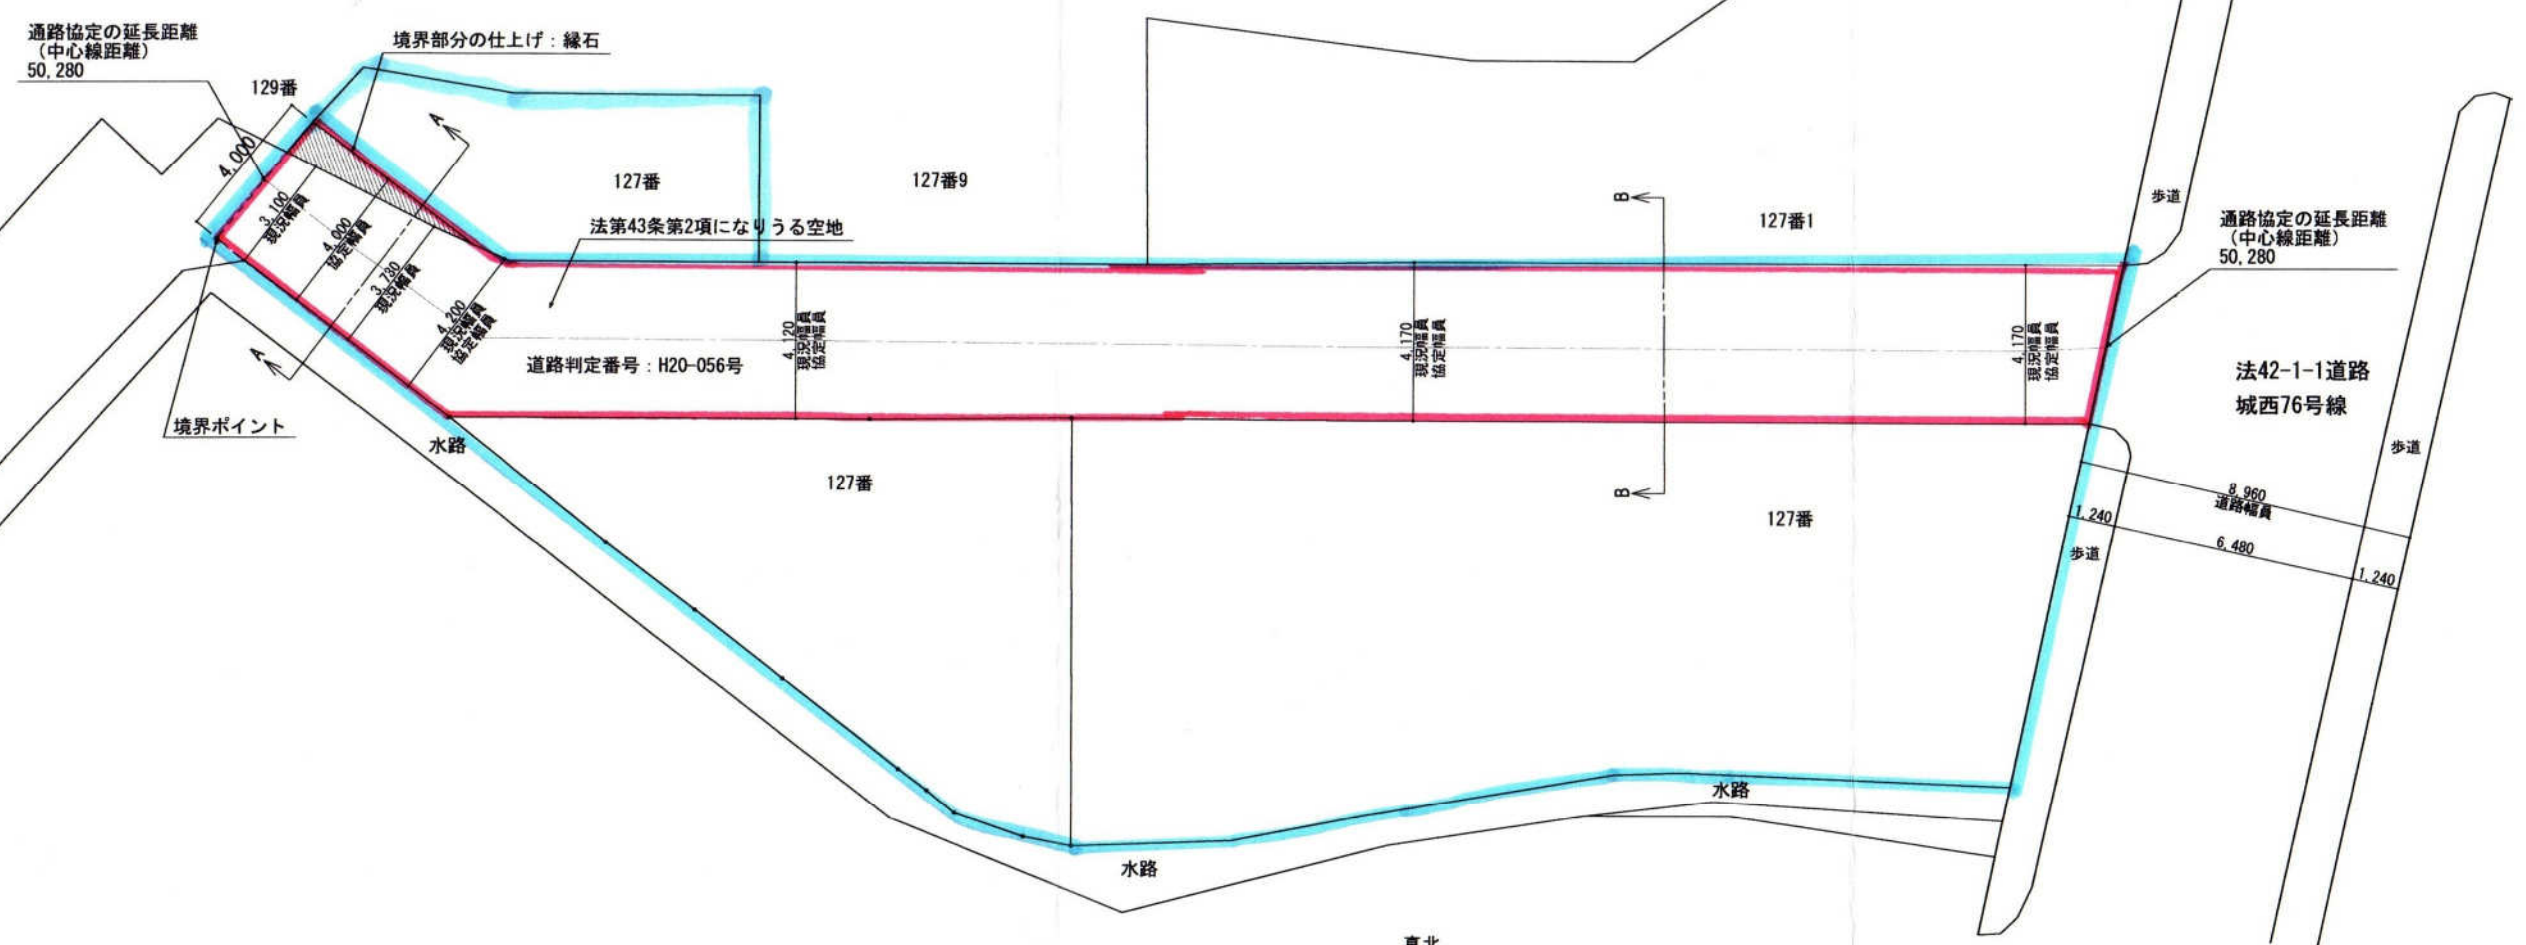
通路協定の延長距離
（中心線距離）
50,280

境界部分の仕上げ：縁石

129番

4,000

3,100
現況幅員

4,000
協定幅員

3,780
現況幅員

4,200
現況幅員
協定幅員

A

A

127番

127番9

法第43条第2項になりうる空地

B

B

127番1

歩道

通路協定の延長距離
（中心線距離）
50,280

4,120
現況幅員
協定幅員

4,170
現況幅員
協定幅員

4,170
現況幅員
協定幅員

道路判定番号：H20-056号

法42-1-1道路
城西76号線

境界ポイント

水路

127番

127番

歩道

8,960
道路幅員

1,240

歩道

6,480

1,240

水路

水路

真北